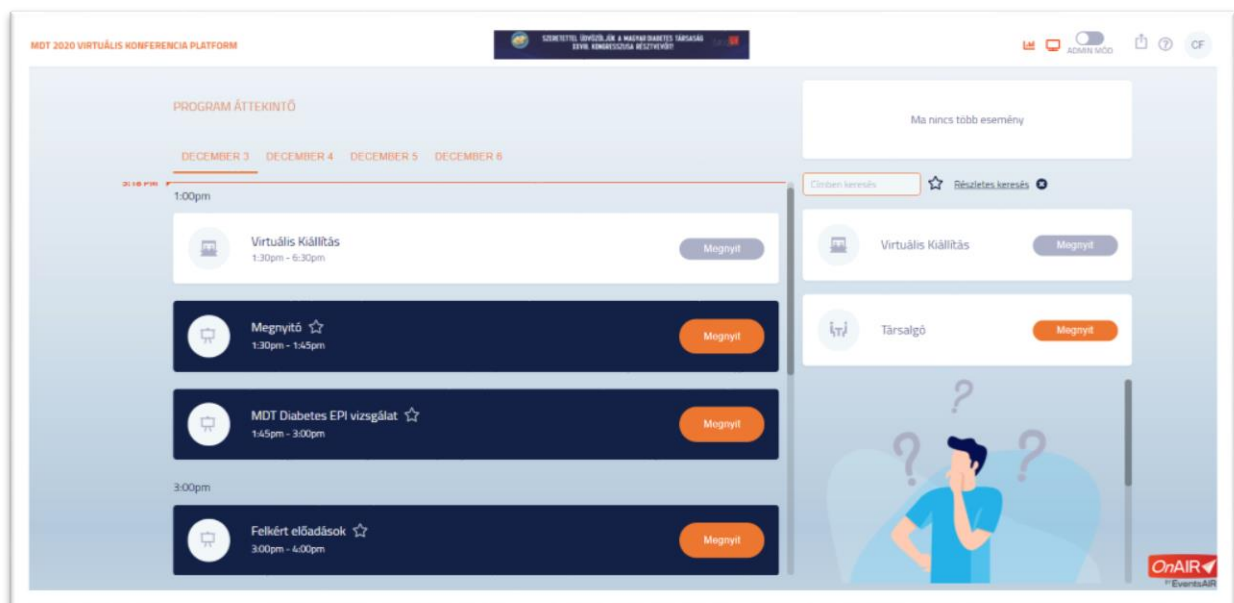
MDT 2020 VIRTUÁLIS KONFERENCIA PLATFORM

SZERETETTEL ÜDVÖZÖLJÜK A MAGYAR DIABETES TÁRSASÁG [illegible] KONGRESSZUSA RÉSZTVEVŐIT!

ADMIN MÓD

CF

PROGRAM ÁTTEKINTŐ

DECEMBER 3 DECEMBER 4 DECEMBER 5 DECEMBER 6

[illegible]

1:00pm

Virtuális Kiállítás
1:30pm - 6:30pm
Megnyit

Megnyitó
1:30pm - 1:45pm
Megnyit

MDT Diabetes EPI vizsgálat
1:45pm - 3:00pm
Megnyit

3:00pm

Felkért előadások
3:00pm - 4:00pm
Megnyit

Ma nincs több esemény

Címben keresés

Részletes keresés

Virtuális Kiállítás
Megnyit

Társalgó
Megnyit

OnAIR
by EventsAIR